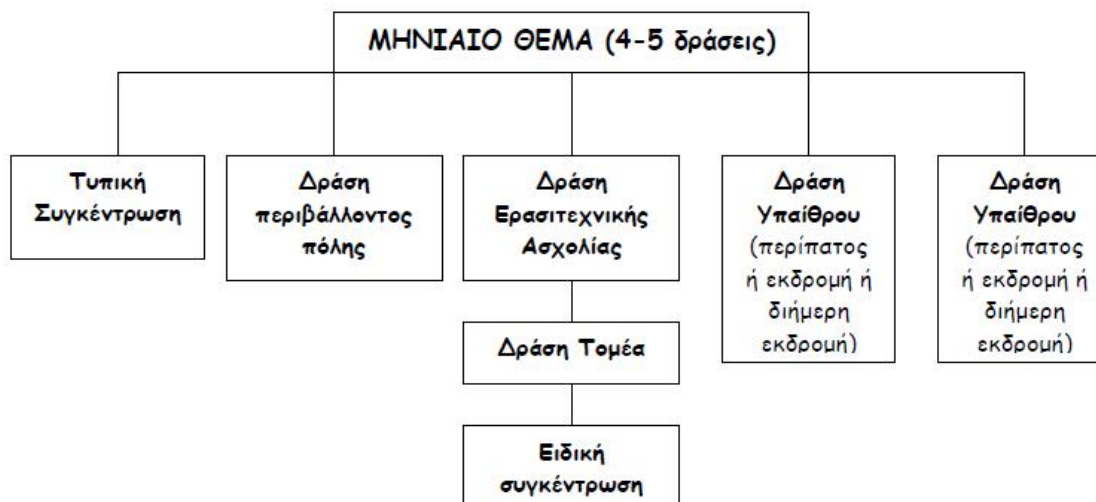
ΜΗΝΙΑΙΟ ΘΕΜΑ (4-5 δράσεις)

Τυπική Συγκέντρωση

Δράση περιβάλλοντος πόλης

Δράση Ερασιτεχνικής Ασχολίας

Δράση Τομέα

Ειδική συγκέντρωση

Δράση Υπαίθρου (περίπατος ή εκδρομή ή διήμερη εκδρομή)

Δράση Υπαίθρου (περίπατος ή εκδρομή ή διήμερη εκδρομή)